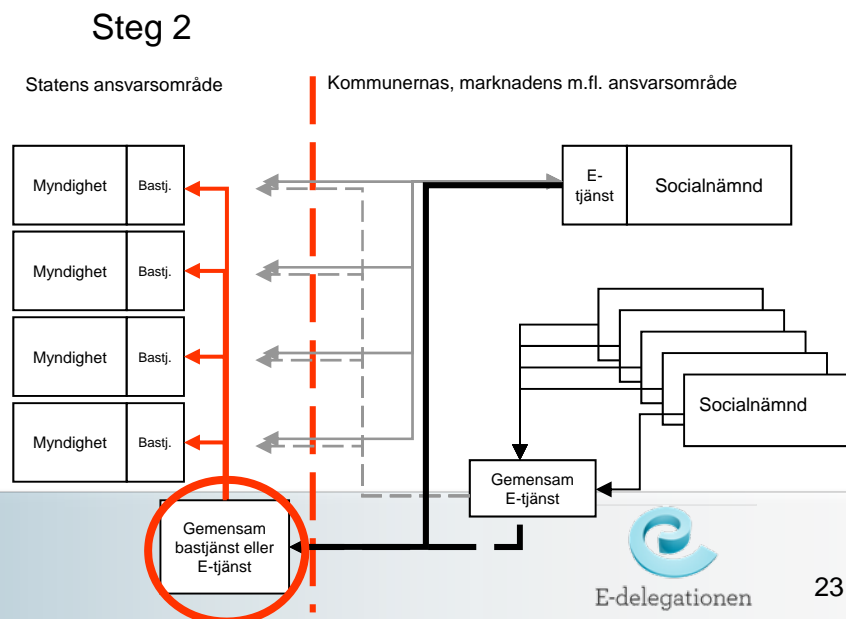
Steg 2

Statens ansvarsområde

Kommunernas, marknadens m.fl. ansvarsområde

Myndighet

Bastj.

Myndighet

Bastj.

Myndighet

Bastj.

Myndighet

Bastj.

E-tjänst

Socialnämnd

Socialnämnd

Gemensam E-tjänst

Gemensam bastjänst eller E-tjänst

E-delegationen

23